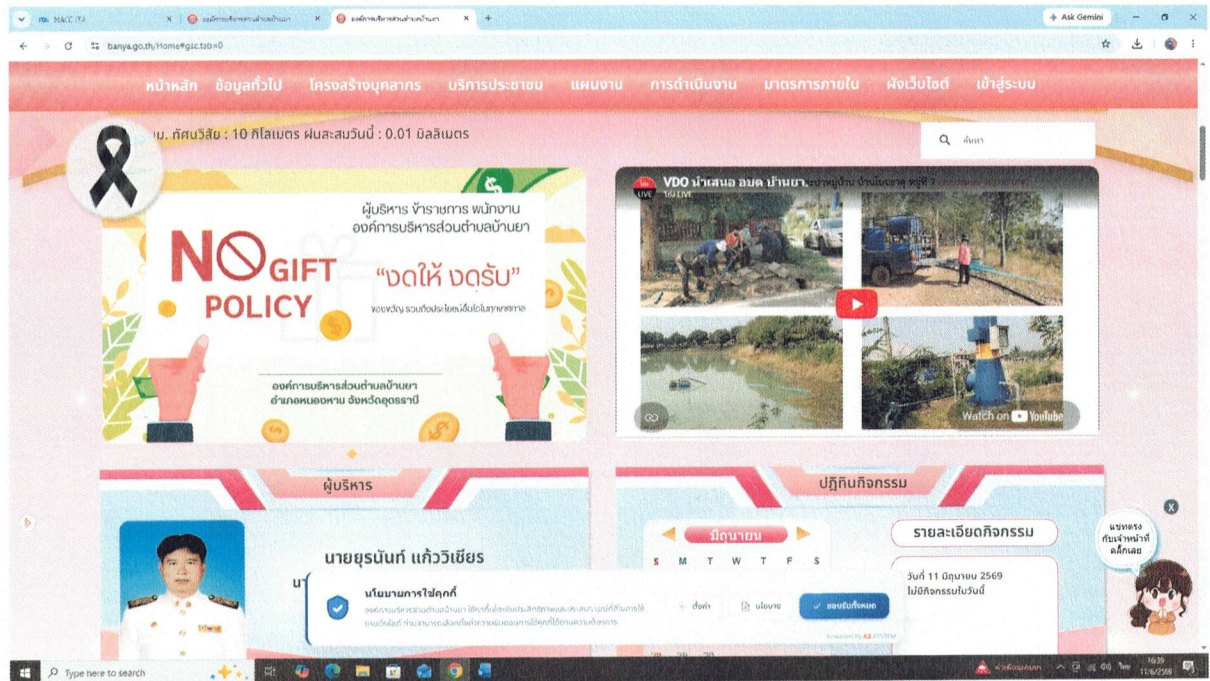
NACC ITA
องค์การบริหารส่วนตำบลบ้านยา
องค์การบริหารส่วนตำบลบ้านยา
Ask Gemini
banya.go.th/Home#gsc.tab=0

หน้าหลัก ข้อมูลทั่วไป โครงสร้างบุคลากร บริการประชาชน แผนงาน การดำเนินงาน มาตรการภายใน ผังเว็บไซต์ เข้าสู่ระบบ

ม. ทัศนวิสัย : 10 กิโลเมตร ฝนสะสมวันนี้ : 0.01 มิลลิเมตร

ค้นหา

ผู้บริหาร ข้าราชการ พนักงาน
องค์การบริหารส่วนตำบลบ้านยา

NO GIFT POLICY

"งดให้ งดรับ"

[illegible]

องค์การบริหารส่วนตำบลบ้านยา
อำเภอหนองหาน จังหวัดอุดรธานี

VDO นำเสนอ อบต. บ้านยา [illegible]

Watch on YouTube

ผู้บริหาร

นายยุรนันท์ แก้ววิเชียร

ปฏิทินกิจกรรม

มิถุนายน

S M T W T F S

รายละเอียดกิจกรรม

วันที่ 11 มิถุนายน 2569
ไม่มีกิจกรรมในวันนี้

นโยบายการใช้คุกกี้
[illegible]
ตั้งค่า
นโยบาย
ยอมรับทั้งหมด

แชทตรงกับเจ้าหน้าที่ คลิ๊กเลย

Type here to search
16:39
11/6/2569